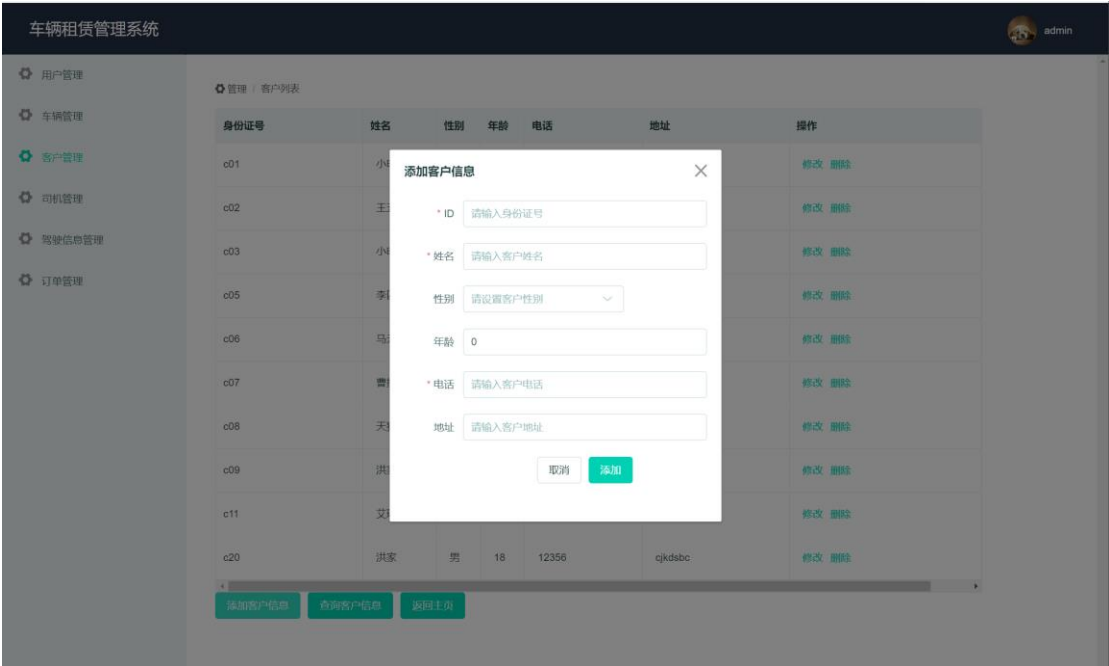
车辆租赁管理系统

admin

用户管理
车辆管理
客户管理
司机管理
驾驶信息管理
订单管理

管理 / 客户列表

| 身份证号 | 姓名 | 性别 | 年龄 | 电话 | 地址 | 操作 |
|---|---|---|---|---|---|---|
| c01 | 小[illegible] | | | | | 修改 删除 |
| c02 | 王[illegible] | | | | | 修改 删除 |
| c03 | 小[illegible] | | | | | 修改 删除 |
| c05 | 李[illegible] | | | | | 修改 删除 |
| c06 | 马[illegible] | | | | | 修改 删除 |
| c07 | 曹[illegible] | | | | | 修改 删除 |
| c08 | 天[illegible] | | | | | 修改 删除 |
| c09 | 洪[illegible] | | | | | 修改 删除 |
| c11 | 艾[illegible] | | | | | 修改 删除 |
| c20 | 洪家 | 男 | 18 | 12356 | cjkdsbc | 修改 删除 |

添加客户信息 查询客户信息 返回主页

添加客户信息
* ID 请输入身份证号
* 姓名 请输入客户姓名
性别 请设置客户性别
年龄 0
* 电话 请输入客户电话
地址 请输入客户地址
取消 添加